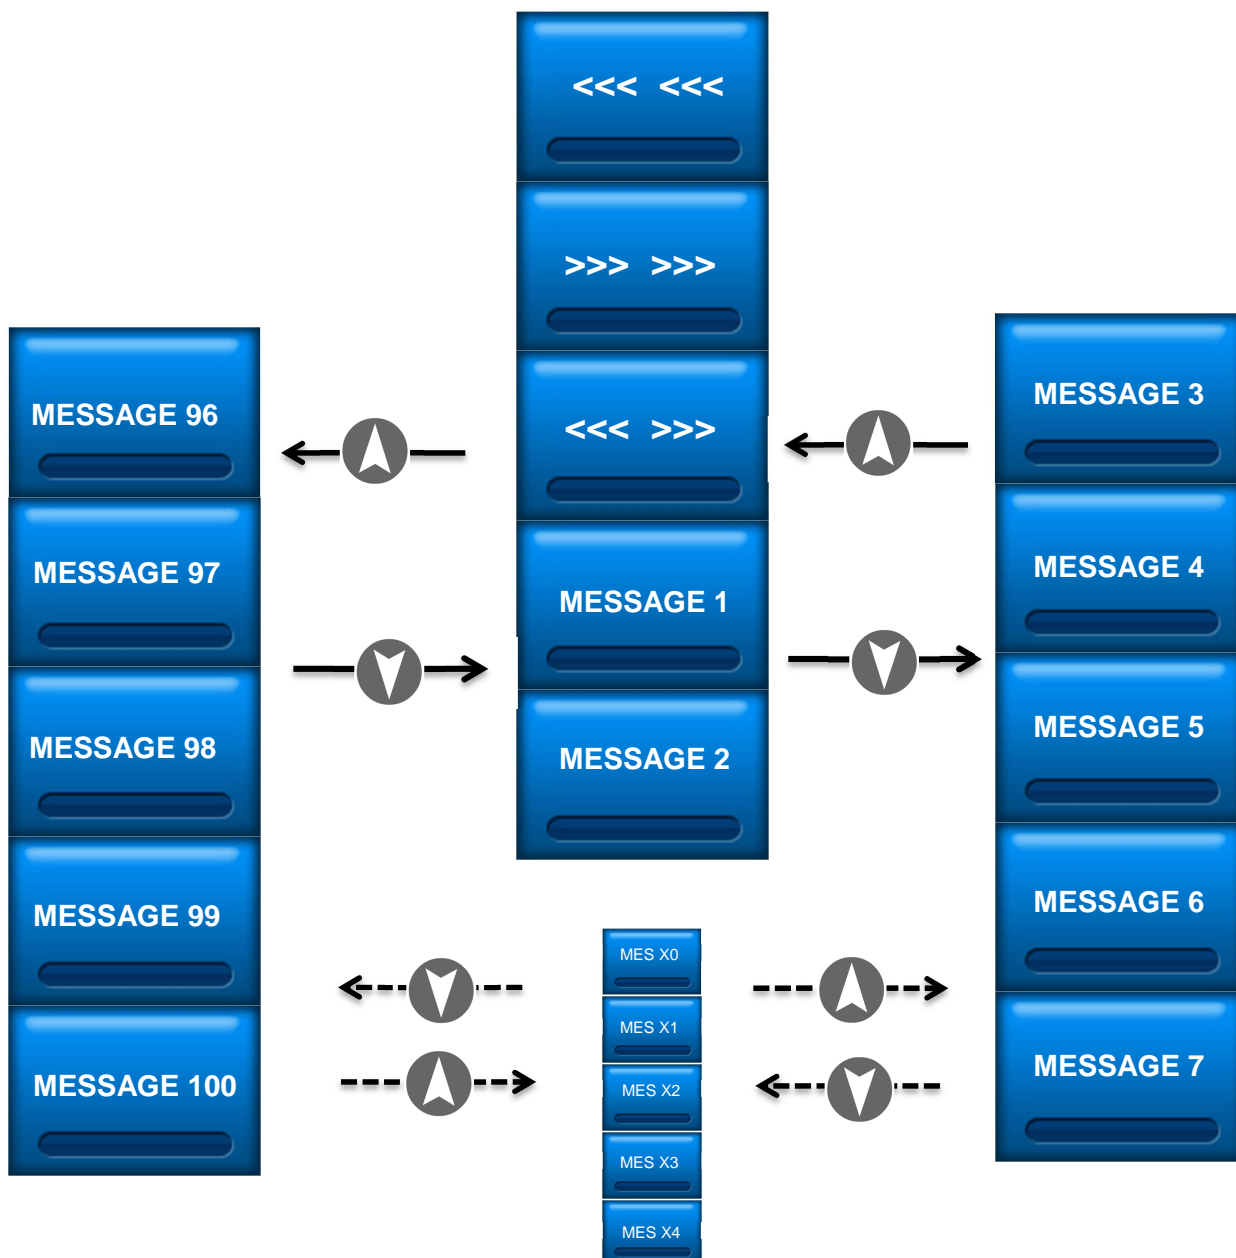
<<< <<<

>>> >>>

<<< >>>

MESSAGE 1

MESSAGE 2

MESSAGE 96

MESSAGE 97

MESSAGE 98

MESSAGE 99

MESSAGE 100

MESSAGE 3

MESSAGE 4

MESSAGE 5

MESSAGE 6

MESSAGE 7

MES X0

MES X1

MES X2

MES X3

MES X4